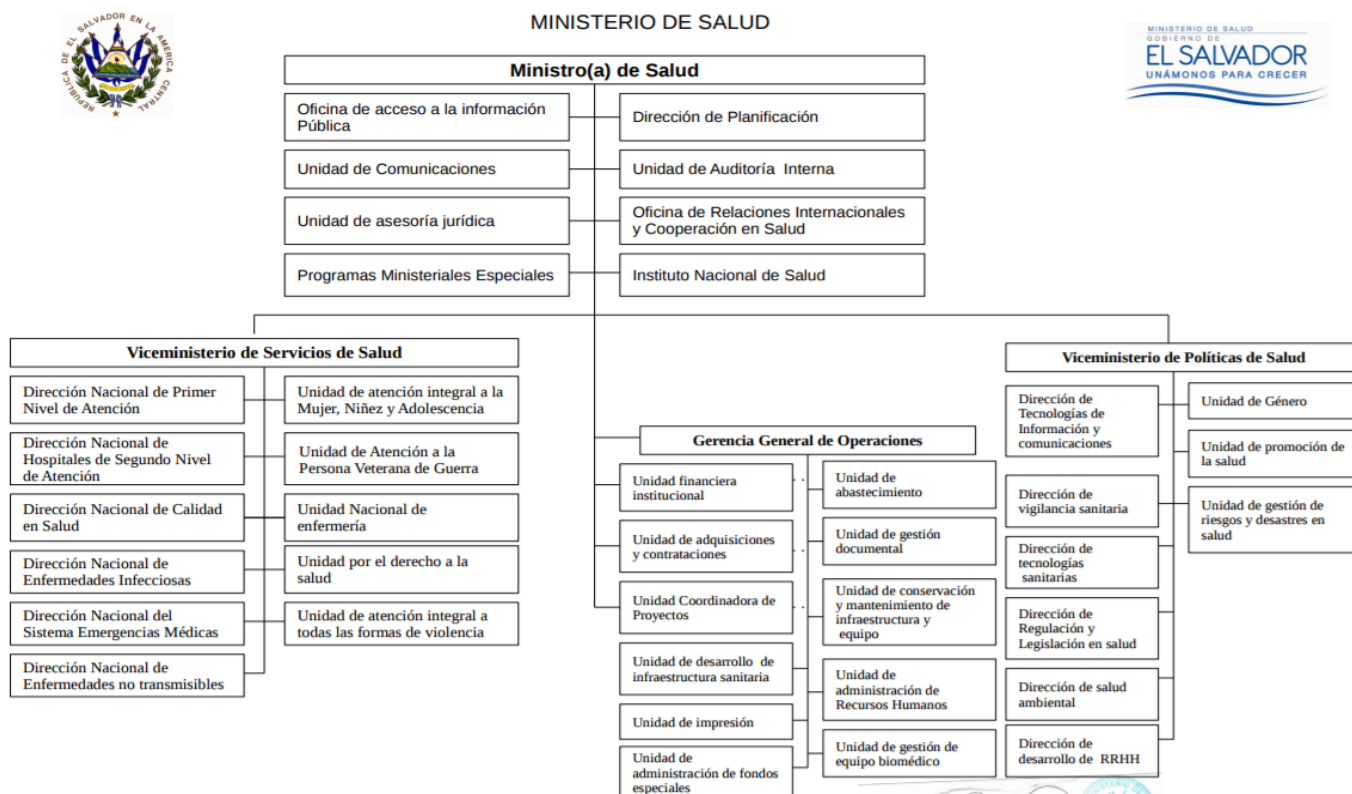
MINISTERIO DE SALUD

REPUBLICA DE EL SALVADOR EN LA AMERICA CENTRAL

MINISTERIO DE SALUD
GOBIERNO DE
EL SALVADOR
UNÁMONOS PARA CRECER

Ministro(a) de Salud

Oficina de acceso a la información Pública

Dirección de Planificación

Unidad de Comunicaciones

Unidad de Auditoría Interna

Unidad de asesoría jurídica

Oficina de Relaciones Internacionales y Cooperación en Salud

Programas Ministeriales Especiales

Instituto Nacional de Salud

Viceministerio de Servicios de Salud

Dirección Nacional de Primer Nivel de Atención

Unidad de atención integral a la Mujer, Niñez y Adolescencia

Dirección Nacional de Hospitales de Segundo Nivel de Atención

Unidad de Atención a la Persona Veterana de Guerra

Dirección Nacional de Calidad en Salud

Unidad Nacional de enfermería

Dirección Nacional de Enfermedades Infecciosas

Unidad por el derecho a la salud

Dirección Nacional del Sistema Emergencias Médicas

Unidad de atención integral a todas las formas de violencia

Dirección Nacional de Enfermedades no transmisibles

Gerencia General de Operaciones

Unidad financiera institucional

Unidad de abastecimiento

Unidad de adquisiciones y contrataciones

Unidad de gestión documental

Unidad Coordinadora de Proyectos

Unidad de conservación y mantenimiento de infraestructura y equipo

Unidad de desarrollo de infraestructura sanitaria

Unidad de administración de Recursos Humanos

Unidad de impresión

Unidad de gestión de equipo biomédico

Unidad de administración de fondos especiales

Viceministerio de Políticas de Salud

Dirección de Tecnologías de Información y comunicaciones

Unidad de Género

Unidad de promoción de la salud

Dirección de vigilancia sanitaria

Unidad de gestión de riesgos y desastres en salud

Dirección de tecnologías sanitarias

Dirección de Regulación y Legislación en salud

Dirección de salud ambiental

Dirección de desarrollo de RRHH